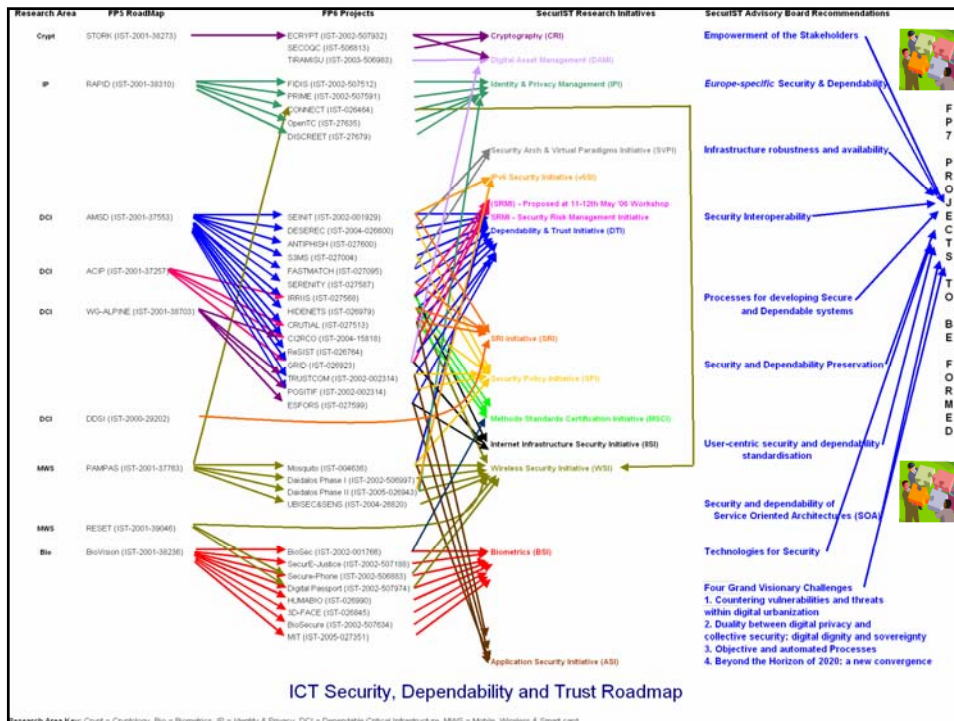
Research Area | FP5 RoadMap | FP6 Projects | SecurIST Research Initiatives | SecurIST Advisory Board Recommendations

Crypt
STORK (IST-2001-38273)
ECRYPT (IST-2002-507932)
SECOQC (IST-506813)
TIRAMISU (IST-2003-506983)
Cryptography (CRI)
Digital Asset Management (DAMI)

IP
RAPID (IST-2001-38310)
FIDIS (IST-2002-507512)
PRIME (IST-2002-507591)
CONNECT (IST-026464)
OpenTC (IST-27635)
DISCREET (IST-27679)
Identity & Privacy Management (IPI)

Security Arch & Virtual Paradigms Initiative (SVPI)
IPv6 Security Initiative (v6SI)
(SRMI) - Proposed at 11-12th May '06 Workshop
SRMI - Security Risk Management Initiative
Dependability & Trust Initiative (DTI)

DCI
AMSD (IST-2001-37553)
DCI
ACIP (IST-2001-37257)
DCI
WG-ALPINE (IST-2001-38703)
SEINIT (IST-2002-001929)
DESEREC (IST-2004-026600)
ANTIPHISH (IST-027600)
S3MS (IST-027004)
FASTMATCH (IST-027095)
SERENITY (IST-027587)
IRRIIS (IST-027568)
HIDENETS (IST-026979)
CRUTIAL (IST-027513)
CI2RCO (IST-2004-15818)
ReSIST (IST-026764)
GRID (IST-026923)
TRUSTCOM (IST-2002-002314)
POSITIF (IST-2002-002314)
ESFORS (IST-027599)
SRI Initiative (SRI)
Security Policy Initiative (SPI)

DCI
DDSI (IST-2000-29202)
Methods Standards Certification Initiative (MSCI)
Internet Infrastructure Security Initiative (IISI)

MWS
PAMPAS (IST-2001-37763)
Mosquito (IST-004636)
Daidalos Phase I (IST-2002-506997)
Daidalos Phase II (IST-2005-026943)
UBISEC&SENS (IST-2004-26820)
Wireless Security Initiative (WSI)

MWS
RESET (IST-2001-39046)

Bio
BioVision (IST-2001-38236)
BioSec (IST-2002-001766)
SecurE-Justice (IST-2002-507188)
Secure-Phone (IST-2002-506883)
Digital Passport (IST-2002-507974)
HUMABIO (IST-026990)
3D-FACE (IST-026845)
BioSecure (IST-2002-507634)
MIT (IST-2005-027351)
Biometrics (BSI)
Application Security Initiative (ASI)

Empowerment of the Stakeholders
Europe-specific Security & Dependability
Infrastructure robustness and availability
Security Interoperability
Processes for developing Secure and Dependable systems
Security and Dependability Preservation
User-centric security and dependability standardisation
Security and dependability of Service Oriented Architectures (SOA)
Technologies for Security
Four Grand Visionary Challenges
1. Countering vulnerabilities and threats within digital urbanization
2. Duality between digital privacy and collective security: digital dignity and sovereignty
3. Objective and automated Processes
4. Beyond the Horizon of 2020: a new convergence

F P 7
P R O J E C T S
T O
B E
F O R M E D

ICT Security, Dependability and Trust Roadmap

Research Area Key: Crypt = Cryptology, Bio = Biometrics, IP = Identity & Privacy, DCI = Dependable Critical Infrastructure, MWS = Mobile, Wireless & Smart card